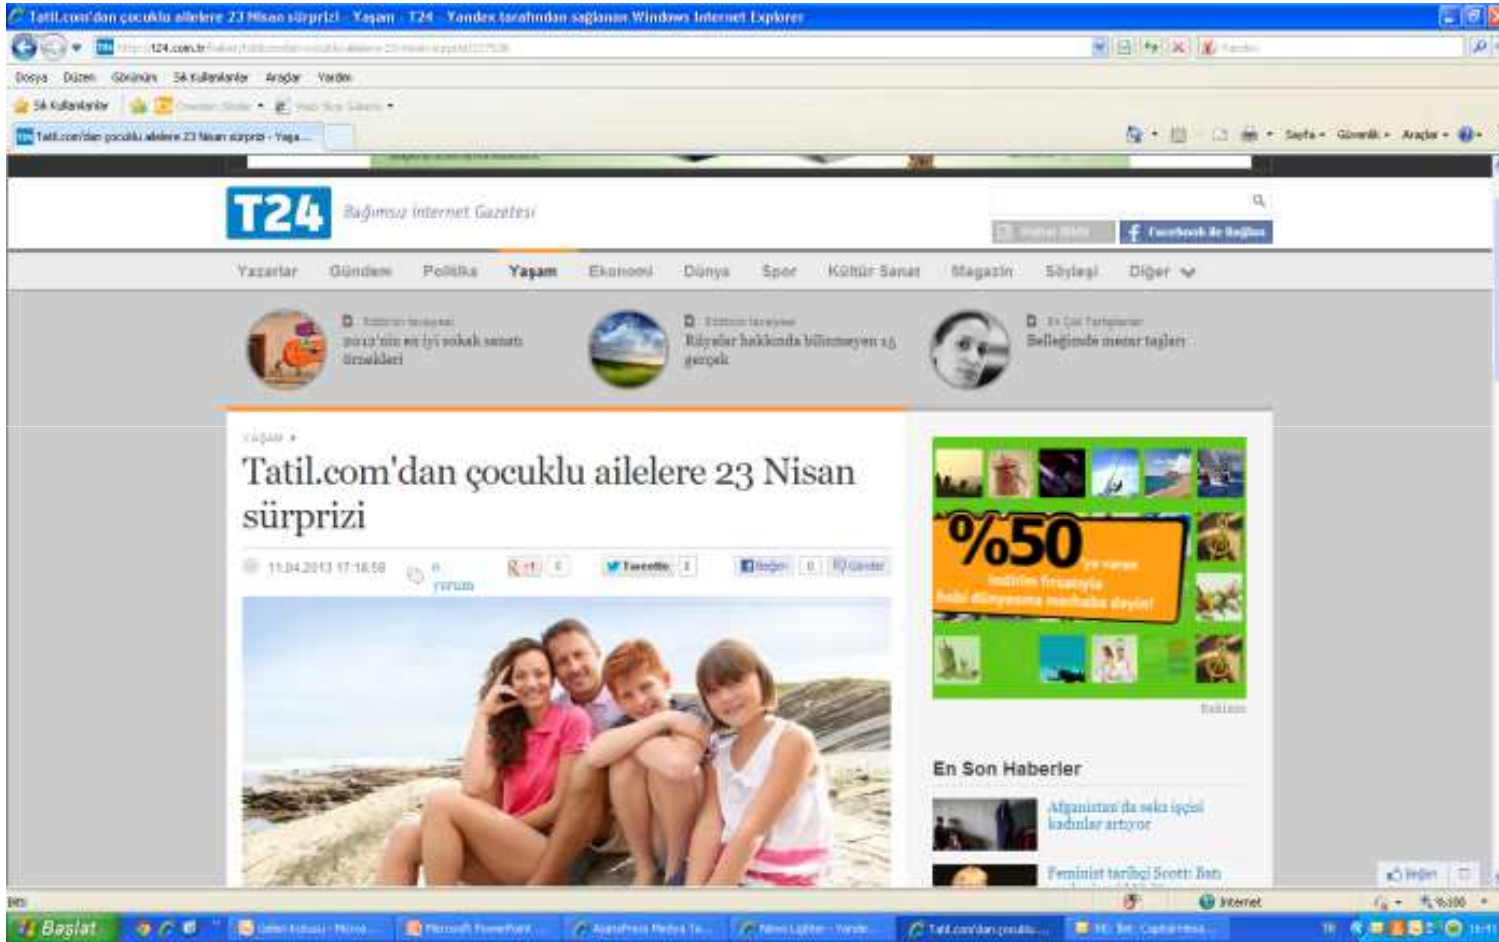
Tatil.com'dan çocuklu ailelere 23 Nisan sürprizi - Yaşam - T24 - Yandex tarafından sağlanan Windows Internet Explorer

http://t24.com.tr/haber/tatilcomdan-cocuklu-ailelere-23-nisan-surprizi/227536

Dosya Düzen Görünüm Sık Kullanılanlar Araçlar Yardım

Sık Kullanılanlar

Tatil.com'dan çocuklu ailelere 23 Nisan sürprizi - Yaşa...

Sayfa Güvenlik Araçlar

T24 Bağımsız İnternet Gazetesi

Facebook'ta Beğen

Yazarlar Gündem Politika Yaşam Ekonomi Dünya Spor Kültür Sanat Magazin Söyleşi Diğer

Editörün tavsiyesi
2012'nin en iyi sokak sanatı örnekleri

Editörün tavsiyesi
Rüyalar hakkında bilinmeyen 15 gerçek

En Çok Tartışılanlar
Belleğimde mezar taşları

YAŞAM

Tatil.com'dan çocuklu ailelere 23 Nisan sürprizi

11.04.2013 17:16:58 0 yorum

Tweetle 1

Beğen 0 Gönder

%50 ye varan indirim fırsatıyla bahar dünyasına merhaba deyin!

Reklam

En Son Haberler

Afganistan'da seks işçisi kadınlar artıyor

Feminist tarihçi Scott: Batı

Beğen

İnternet

%100

Başlat

Gelen Kutusu - Micro...

Microsoft PowerPoint ...

Tatil.com'dan çocuklu...

TR 16:41